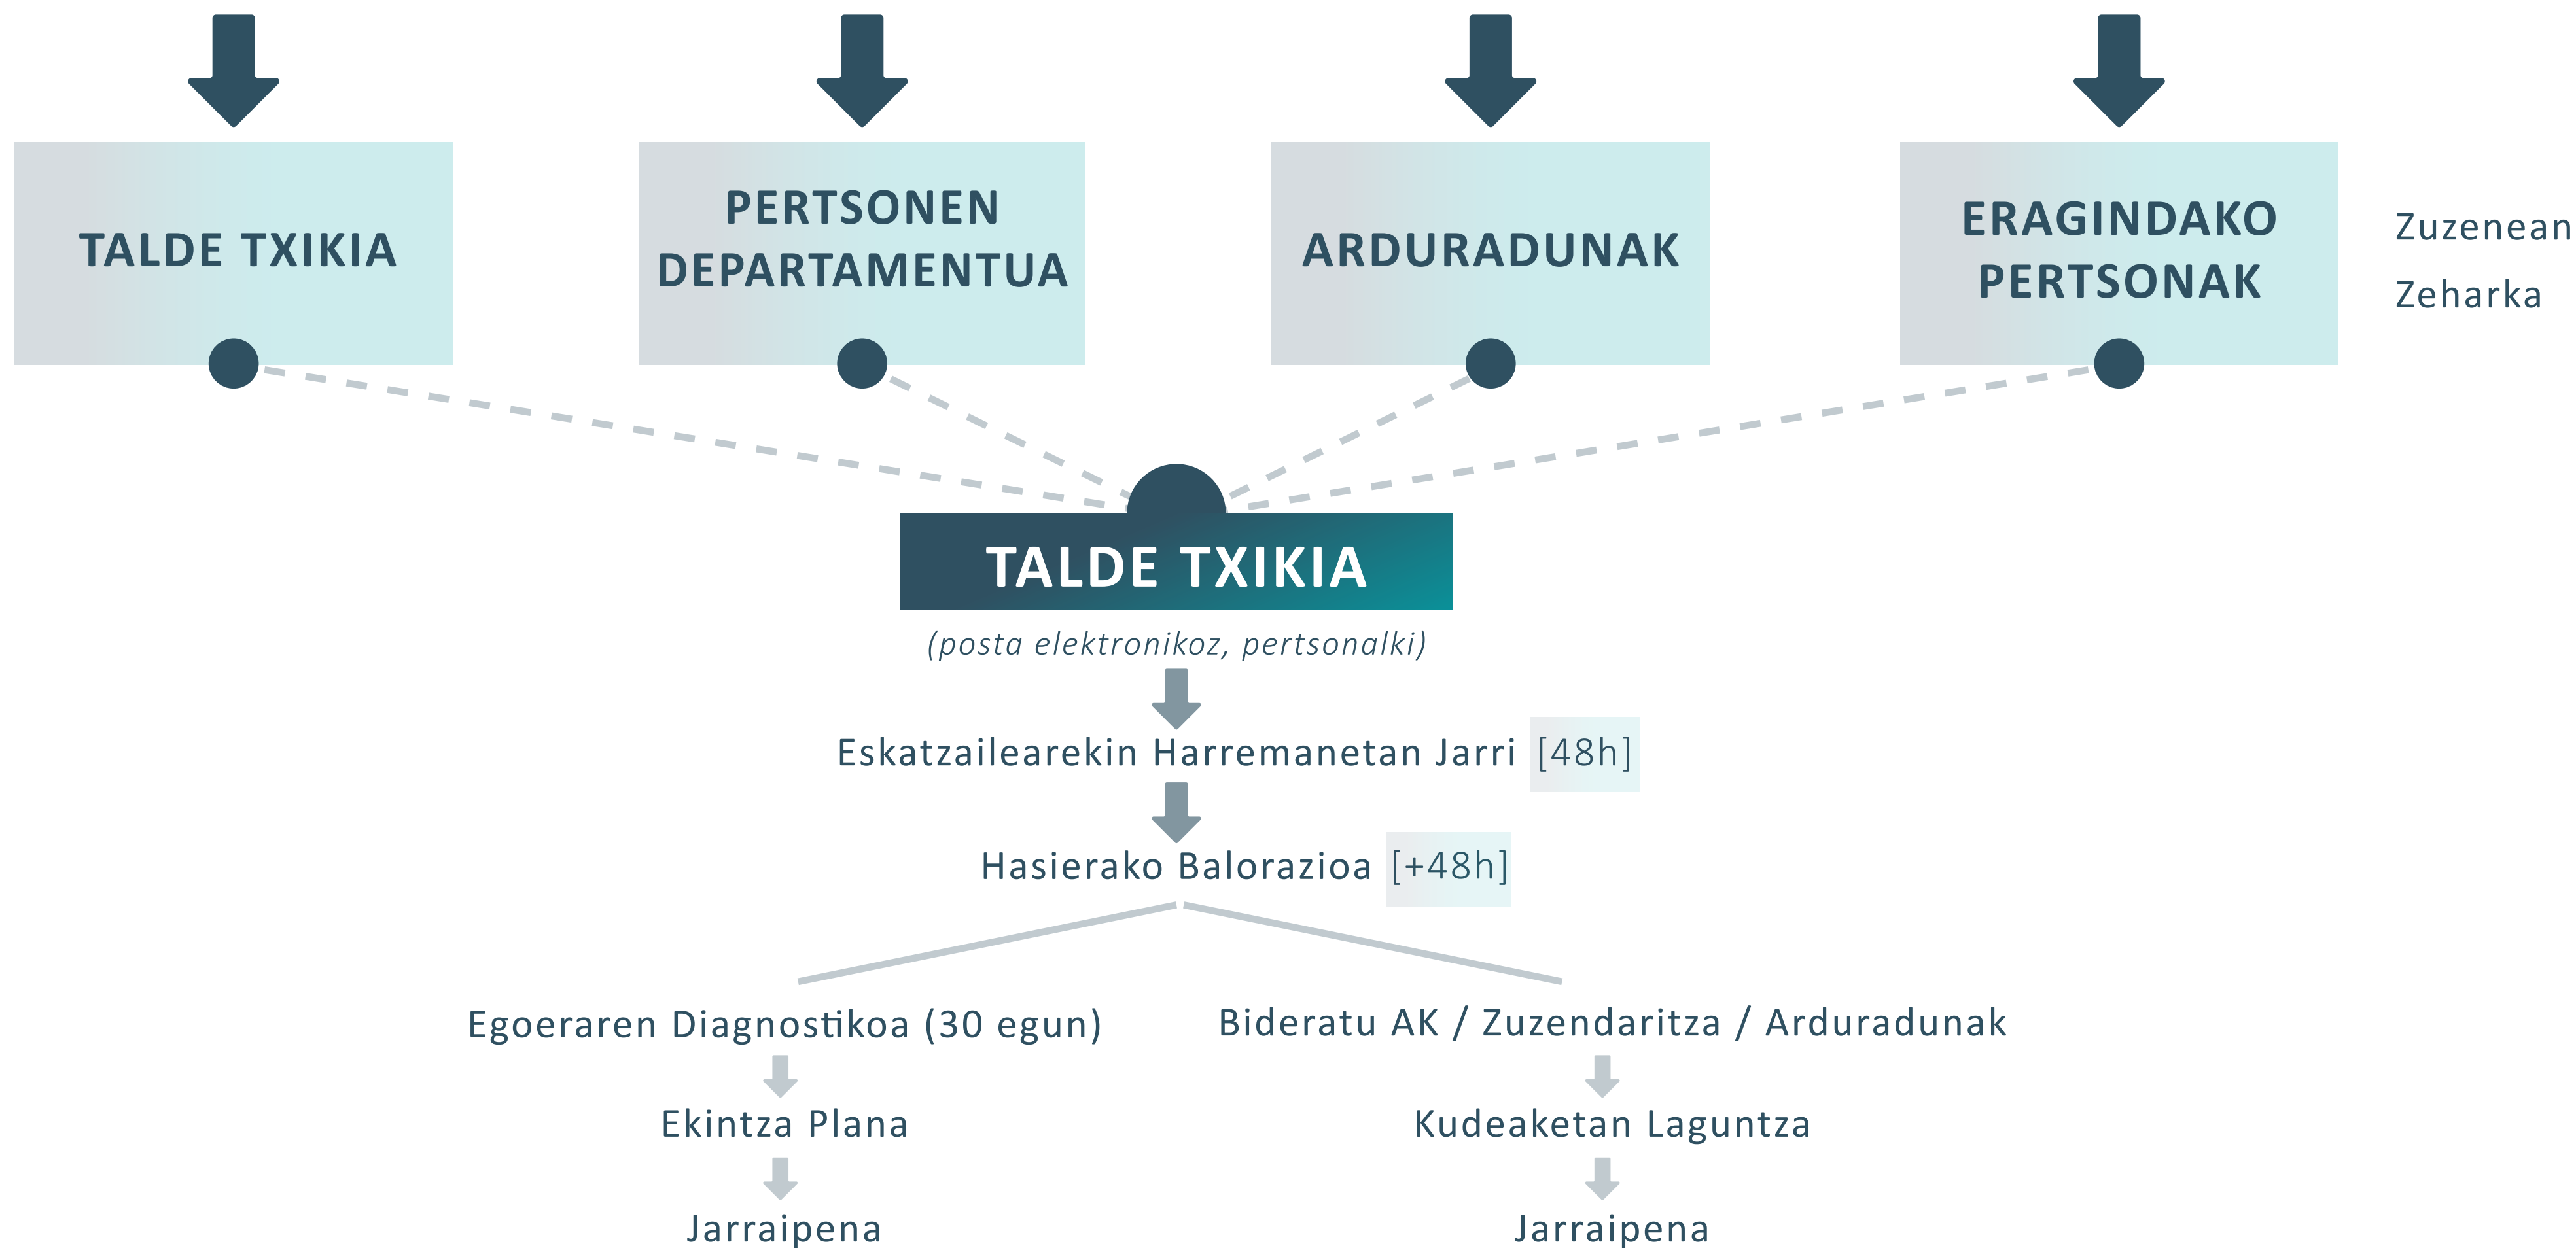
TALDE TXIKIA

PERTSONEN DEPARTAMENTUA

ARDURADUNAK

ERAGINDAKO PERTSONAK

Zuzenean

Zeharka

TALDE TXIKIA

(posta elektronikoz, pertsonalki)

Eskatzailearekin Harremanetan Jarri [48h]

Hasierako Balorazioa [+48h]

Egoeraren Diagnostikoa (30 egun)

Ekintza Plana

Jarraipena

Bideratu AK / Zuzendaritza / Arduradunak

Kudeaketan Laguntza

Jarraipena